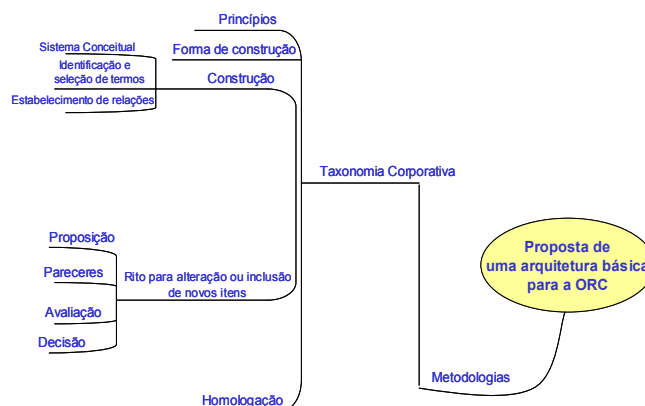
Princípios

Forma de construção

Sistema Conceitual

Identificação e seleção de termos

Construção

Estabelecimento de relações

Taxonomia Corporativa

Proposição

Pareceres

Rito para alteração ou inclusão de novos itens

Avaliação

Decisão

Proposta de uma arquitetura básica para a ORC

Metodologias

Homologação